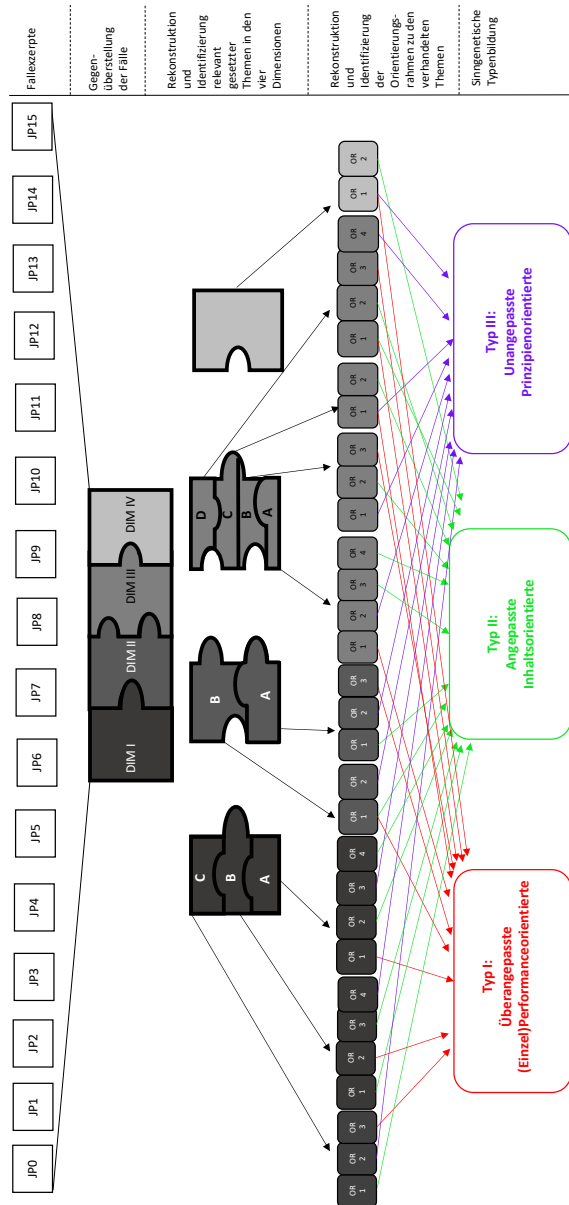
Fallexzerpte

Gegenüberstellung der Fälle

Rekonstruktion und Identifizierung relevant gesetzter Themen in den vier Dimensionen

Rekonstruktion und Identifizierung der Orientierungsrahmen zu den verhandelten Themen

Sinngenetische Typenbildung

JP15
JP14
JP13
JP12
JP11
JP10
JP9
JP8
JP7
JP6
JP5
JP4
JP3
JP2
JP1
JP0

DIM IV
DIM III
DIM II
DIM I

D
C
B
A

B
A

C
B
A

OR 2
OR 1
OR 4
OR 3
OR 2
OR 1
OR 2
OR 1
OR 3
OR 2
OR 1
OR 4
OR 3
OR 2
OR 1
OR 3
OR 2
OR 1
OR 2
OR 1
OR 4
OR 3
OR 2
OR 1
OR 4
OR 3
OR 2
OR 1
OR 3
OR 2
OR 1

Typ III:
Unangepasste
Prinzipienorientierte

Typ II:
Angepasste
Inhaltsorientierte

Typ I:
Überangepasste
(Einzel)Performanceorientierte